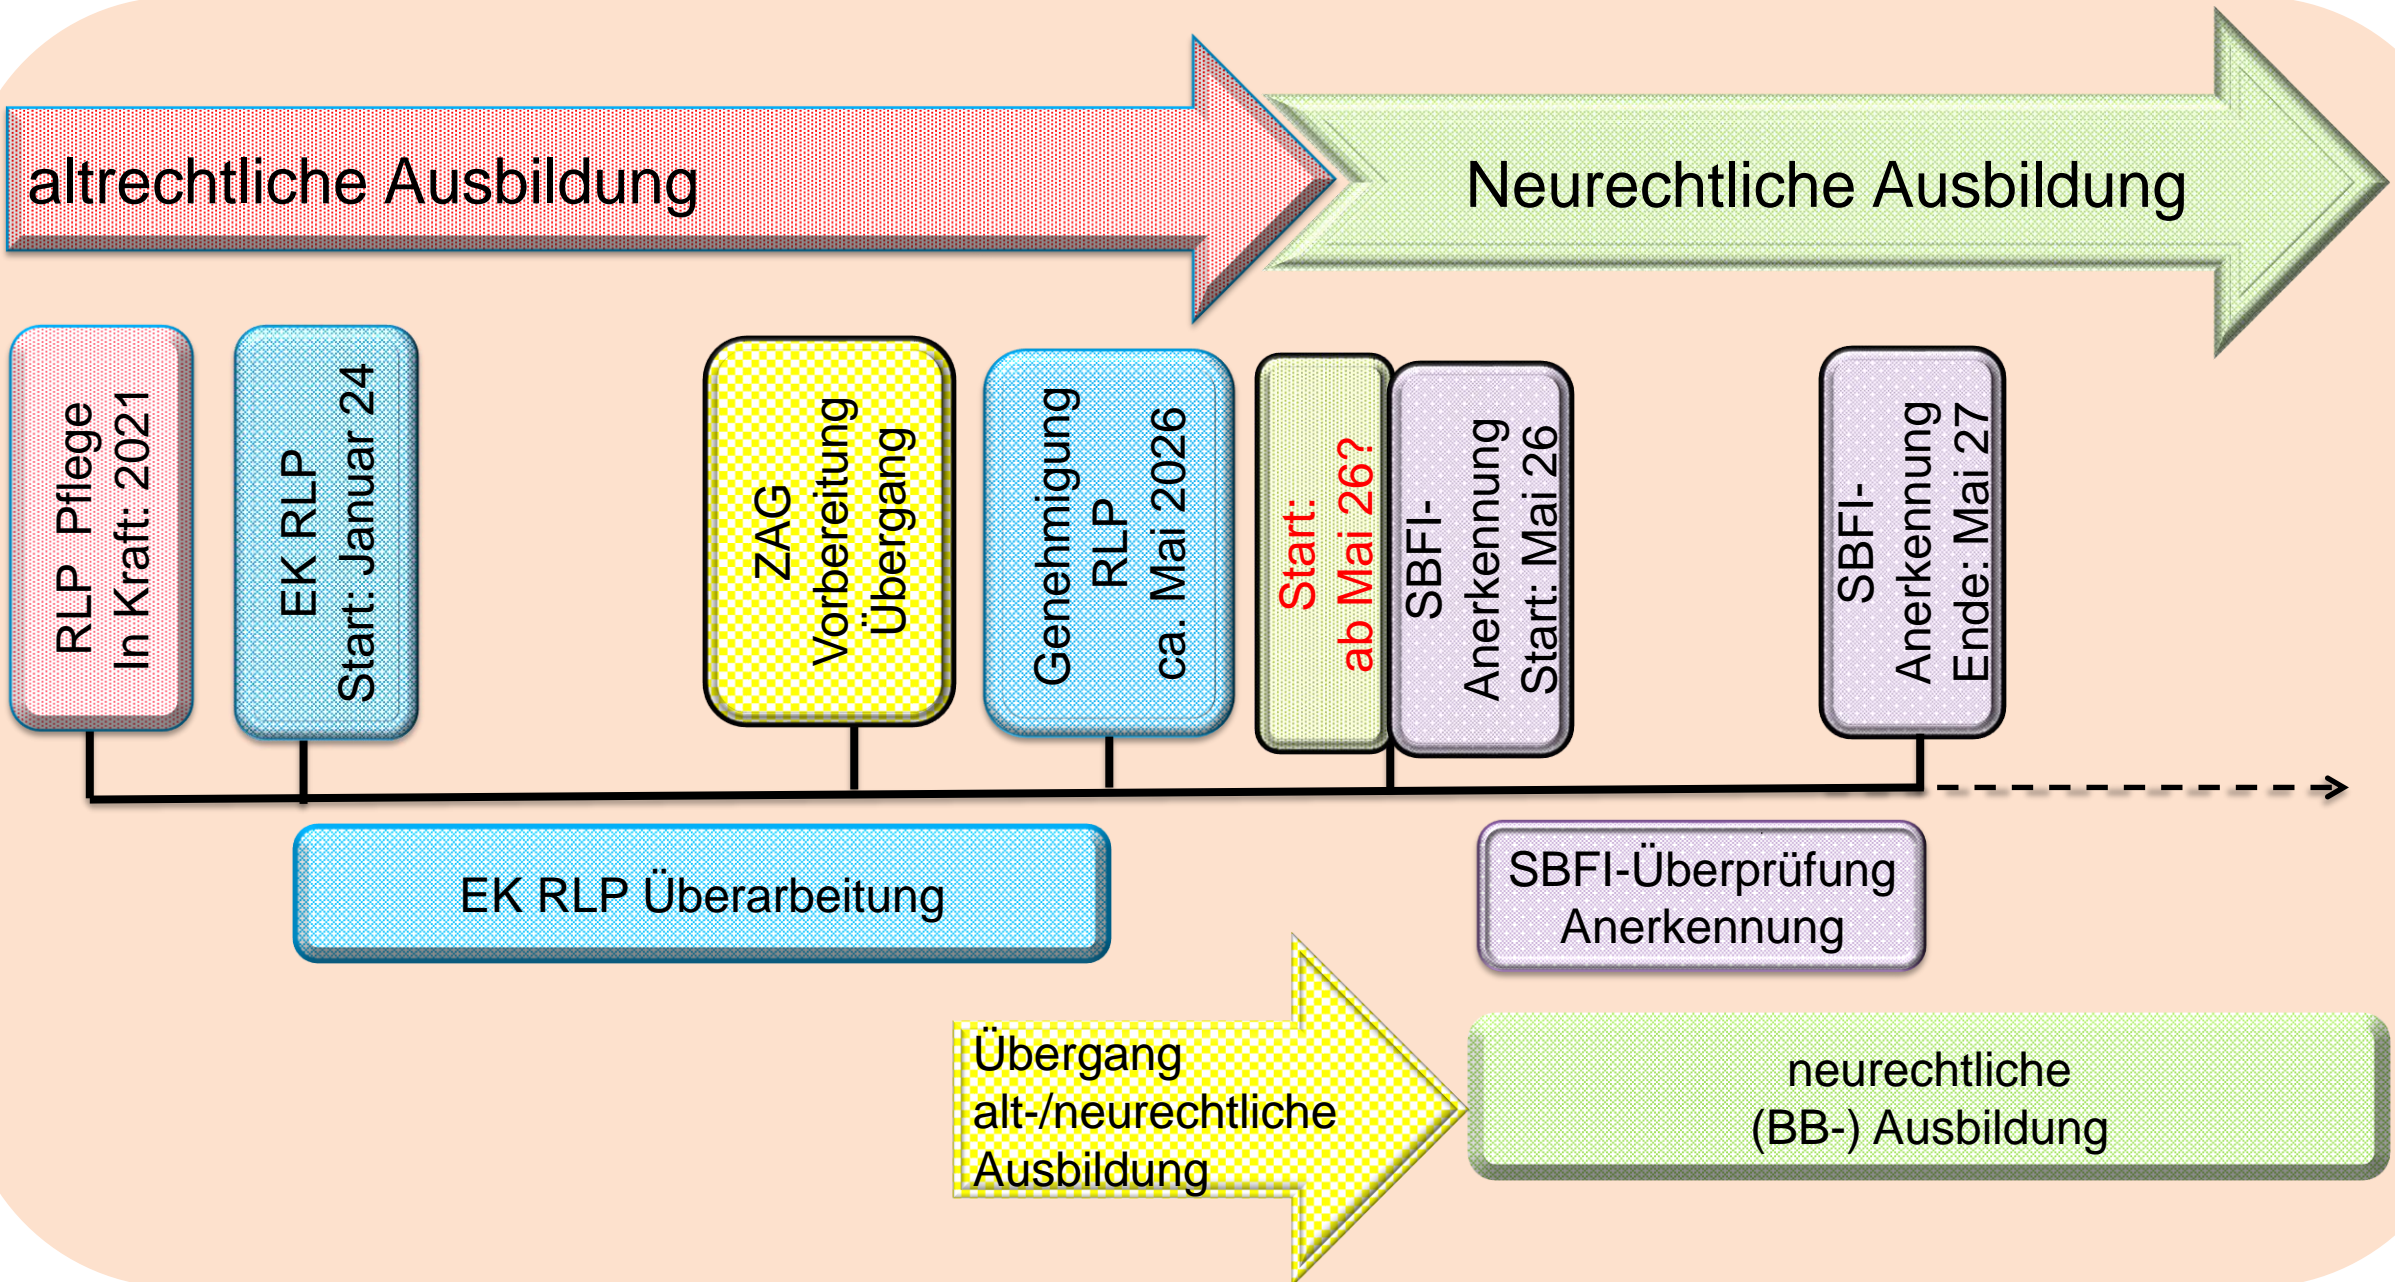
altrechtliche Ausbildung

Neurechtliche Ausbildung

RLP Pflege
In Kraft: 2021

EK RLP
Start: Januar 24

ZAG
Vorbereitung
Übergang

Genehmigung
RLP
ca. Mai 2026

Start:
ab Mai 26?

SBFI-
Anerkennung
Start: Mai 26

SBFI-
Anerkennung
Ende: Mai 27

EK RLP Überarbeitung

SBFI-Überprüfung
Anerkennung

Übergang
alt-/neurechtliche
Ausbildung

neurechtliche
(BB-) Ausbildung